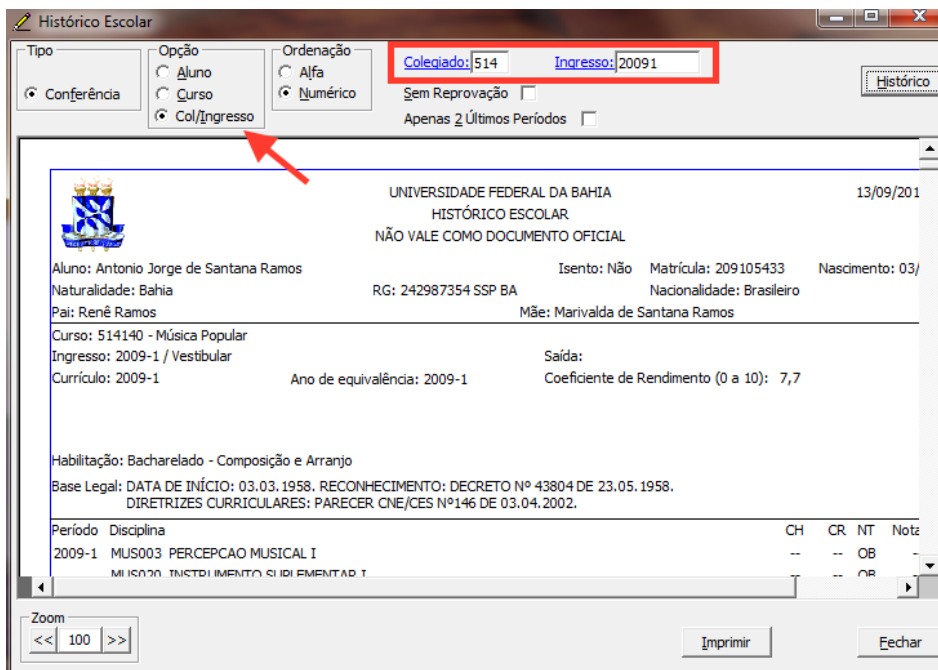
Histórico Escolar

Tipo
Conferência

Opção
Aluno
Curso
Col/Ingresso

Ordenação
Alfa
Numérico

Colegiado: 514
Ingresso: 20091
Sem Reprovação
Apenas 2 Últimos Períodos

Histórico

UNIVERSIDADE FEDERAL DA BAHIA
HISTÓRICO ESCOLAR
NÃO VALE COMO DOCUMENTO OFICIAL

13/09/201

Aluno: Antonio Jorge de Santana Ramos
Isento: Não
Matrícula: 209105433
Nascimento: 03/
Naturalidade: Bahia
RG: 242987354 SSP BA
Nacionalidade: Brasileiro
Pai: Renê Ramos
Mãe: Marivalda de Santana Ramos

Curso: 514140 - Música Popular
Ingresso: 2009-1 / Vestibular
Saída:
Currículo: 2009-1
Ano de equivalência: 2009-1
Coeficiente de Rendimento (0 a 10): 7,7

Habilitação: Bacharelado - Composição e Arranjo
Base Legal: DATA DE INÍCIO: 03.03.1958. RECONHECIMENTO: DECRETO Nº 43804 DE 23.05.1958.
DIRETRIZES CURRICULARES: PARECER CNE/CES Nº146 DE 03.04.2002.

| Período | Disciplina | CH | CR | NT | Nota |
|---|---|---|---|---|---|
| 2009-1 | MUS003 PERCEPCAO MUSICAL I | -- | -- | OB | - |
| | MUS020 INSTRUMENTO SUPLEMENTAR I | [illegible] | -- | OB | |

Zoom
<< 100 >>

Imprimir
Fechar